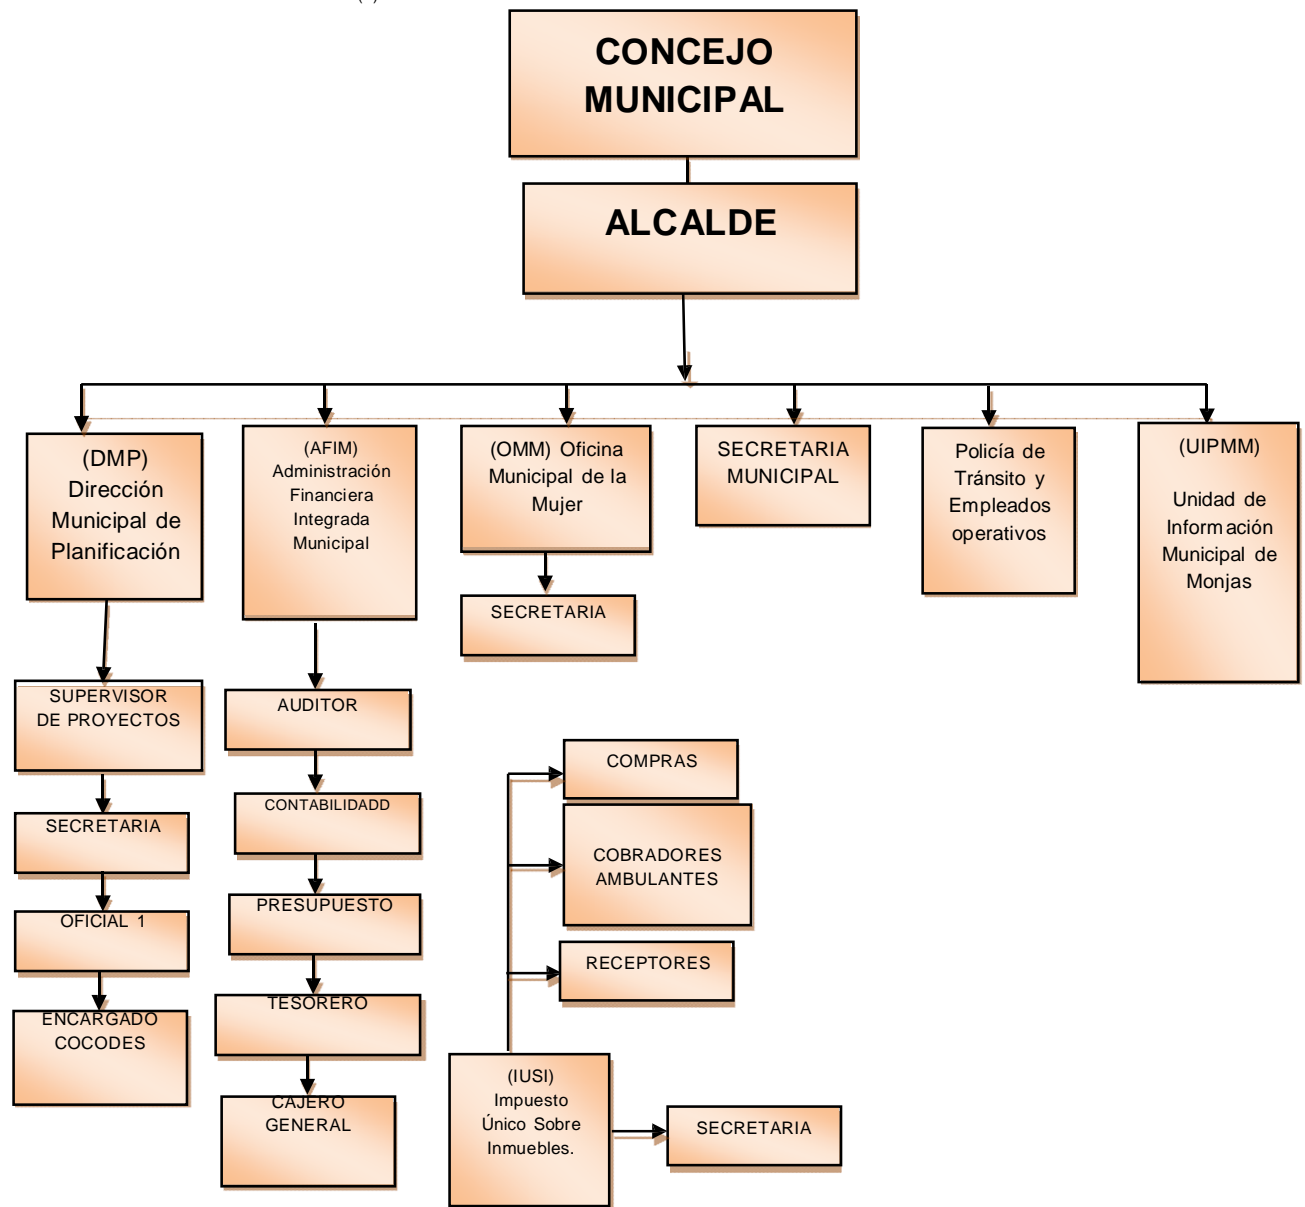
CONCEJO MUNICIPAL

ALCALDE

(DMP) Dirección Municipal de Planificación

(AFIM) Administración Financiera Integrada Municipal

(OMM) Oficina Municipal de la Mujer

SECRETARIA MUNICIPAL

Policía de Tránsito y Empleados operativos

(UIPMM)

Unidad de Información Municipal de Monjas

SECRETARIA

SUPERVISOR DE PROYECTOS

SECRETARIA

OFICIAL 1

ENCARGADO COCODES

AUDITOR

CONTABILIDADD

PRESUPUESTO

TESORERO

CAJERO GENERAL

COMPRAS

COBRADORES AMBULANTES

RECEPTORES

(IUSI) Impuesto Único Sobre Inmuebles.

SECRETARIA